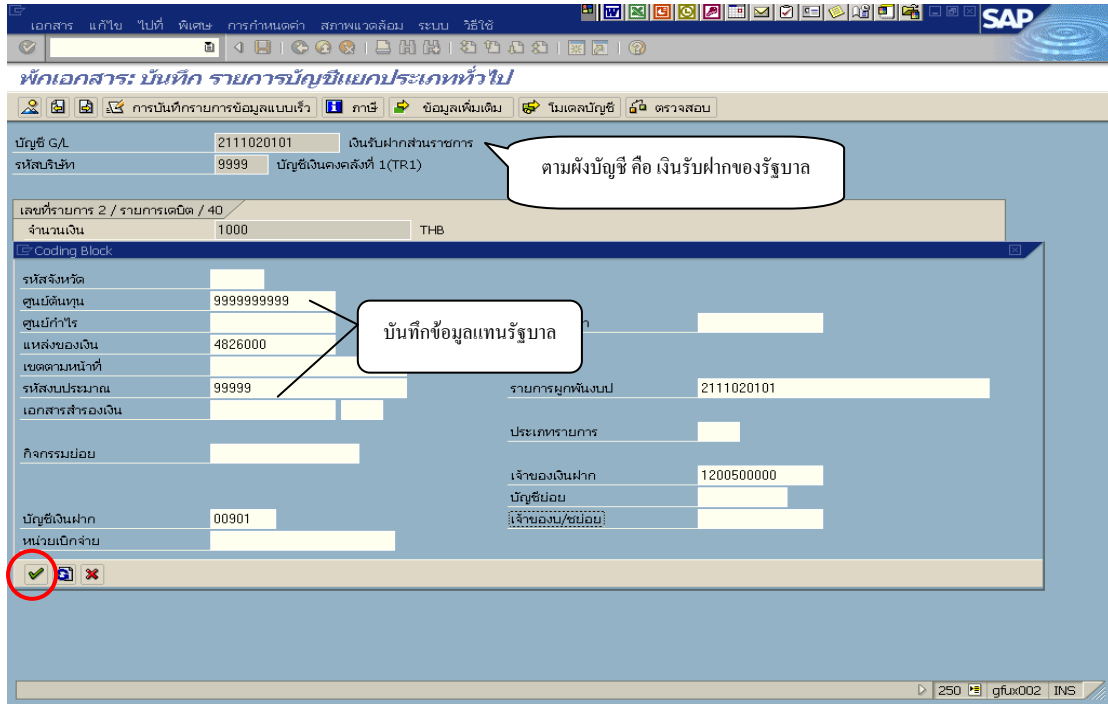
เอกสาร แก้ไข ไปที่ พิเศษ การกำหนดค่า สภาพแวดล้อม ระบบ วิธีใช้

SAP

พักเอกสาร: บันทึก รายการบัญชีแยกประเภททั่วไป

การบันทึกรายการข้อมูลแบบเร็ว ภาษี ข้อมูลเพิ่มเติม โมเดลบัญชี ตรวจสอบ

บัญชี G/L 2111020101 เงินรับฝากส่วนราชการ
รหัสบริษัท 9999 บัญชีเงินคงคลังที่ 1(TR1)

ตามผังบัญชี คือ เงินรับฝากของรัฐบาล

เลขที่รายการ 2 / รายการเดบิต / 40
จำนวนเงิน 1000 THB

Coding Block

รหัสจังหวัด
ศูนย์ต้นทุน 9999999999
ศูนย์กำไร
แหล่งของเงิน 4826000
เขตตามหน้าที่
รหัสงบประมาณ 99999
เอกสารสำรองเงิน
กิจกรรมย่อย
บัญชีเงินฝาก 00901
หน่วยเบิกจ่าย

บันทึกข้อมูลแทนรัฐบาล

รายการผูกพันงบป 2111020101
ประเภทรายการ
เจ้าของเงินฝาก 1200500000
บัญชีย่อย
เจ้าของบ/ชย่อย

250 gfux002 INS